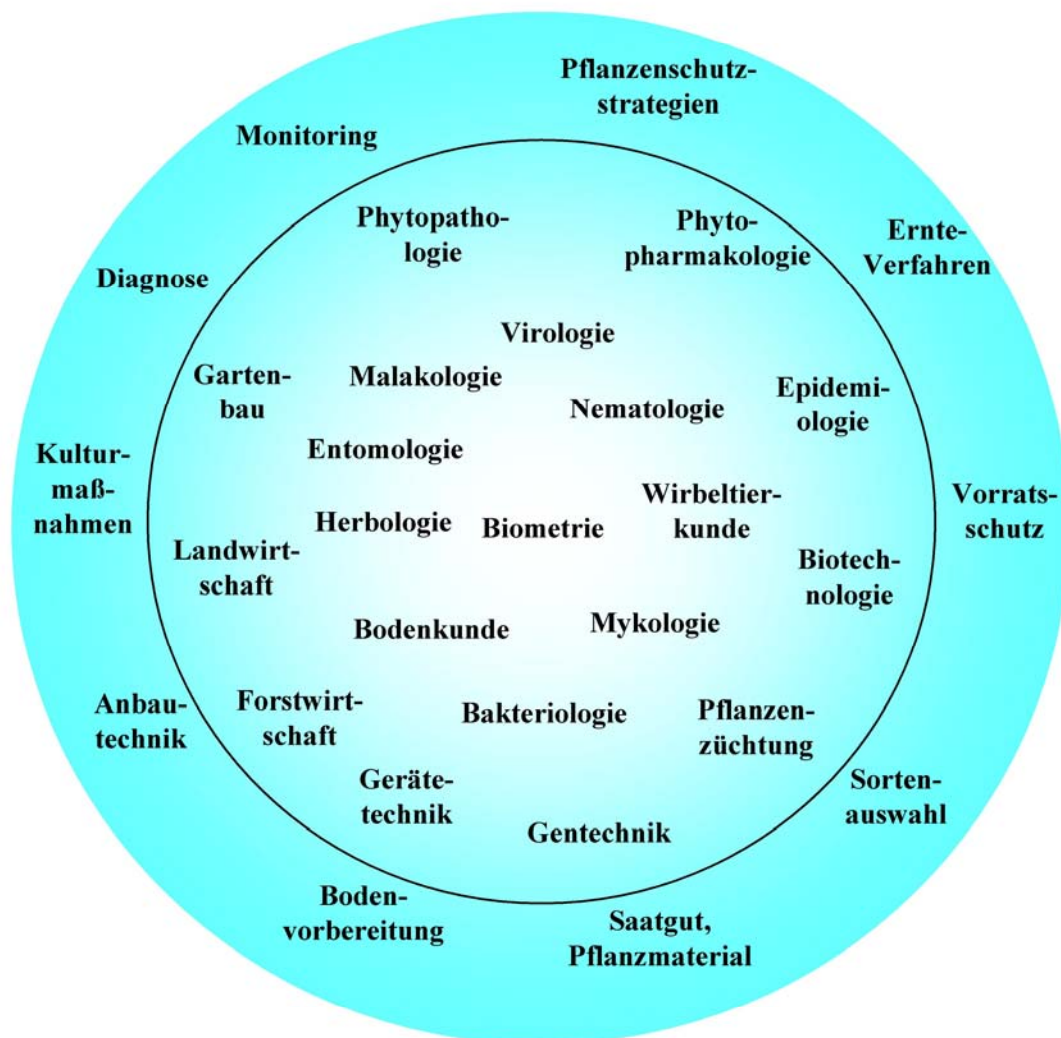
Pflanzenschutzstrategien

Monitoring

Ernte-Verfahren

Diagnose

Kulturmaßnahmen

Vorratsschutz

Anbautechnik

Sortenauswahl

Bodenvorbereitung

Saatgut, Pflanzmaterial

Phytopathologie

Phytopharmakologie

Virologie

Gartenbau

Malakologie

Epidemiologie

Nematologie

Entomologie

Wirbeltierkunde

Herbologie

Biometrie

Landwirtschaft

Biotechnologie

Bodenkunde

Mykologie

Forstwirtschaft

Bakteriologie

Pflanzenzüchtung

Gerätetechnik

Gentechnik